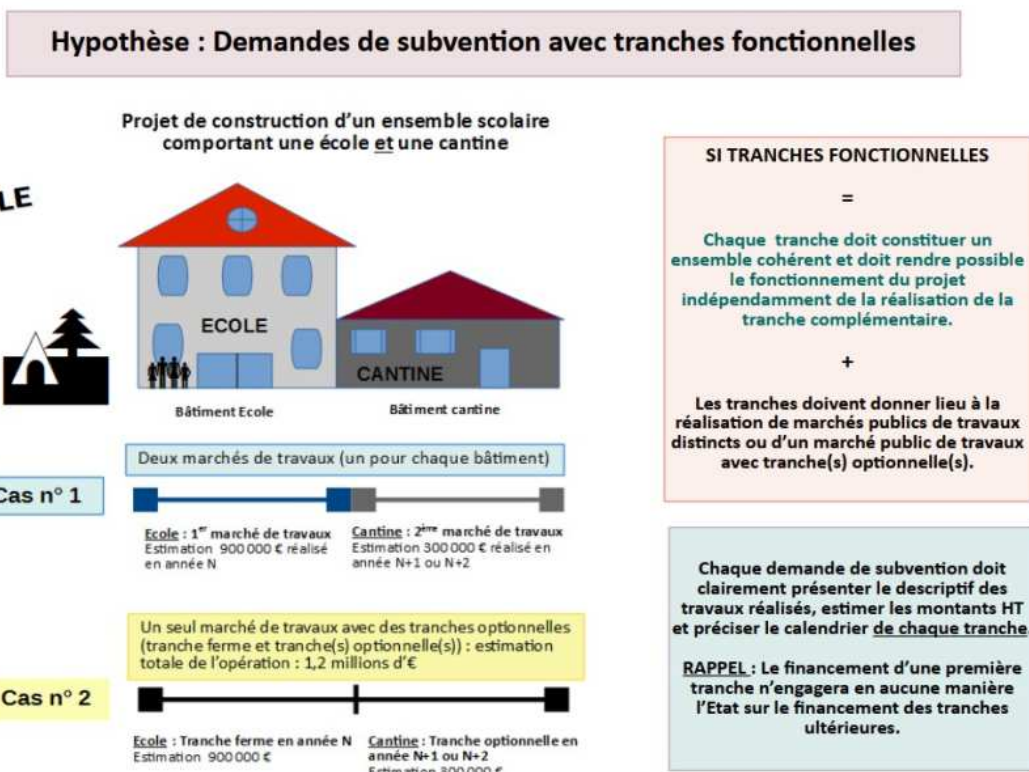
Hypothèse : Demandes de subvention avec tranches fonctionnelles

LE

Projet de construction d'un ensemble scolaire comportant une école et une cantine

ECOLE

CANTINE

Bâtiment Ecole

Bâtiment cantine

Deux marchés de travaux (un pour chaque bâtiment)

Cas n° 1

Ecole : 1$^{er}$ marché de travaux Estimation 900 000 € réalisé en année N

Cantine : 2$^{ème}$ marché de travaux Estimation 300 000 € réalisé en année N+1 ou N+2

Un seul marché de travaux avec des tranches optionnelles (tranche ferme et tranche(s) optionnelle(s)) : estimation totale de l'opération : 1,2 millions d'€

Cas n° 2

Ecole : Tranche ferme en année N Estimation 900 000 €

Cantine : Tranche optionnelle en année N+1 ou N+2 Estimation 300 000 €

SI TRANCHES FONCTIONNELLES

=

Chaque tranche doit constituer un ensemble cohérent et doit rendre possible le fonctionnement du projet indépendamment de la réalisation de la tranche complémentaire.

+

Les tranches doivent donner lieu à la réalisation de marchés publics de travaux distincts ou d'un marché public de travaux avec tranche(s) optionnelle(s).

Chaque demande de subvention doit clairement présenter le descriptif des travaux réalisés, estimer les montants HT et préciser le calendrier de chaque tranche

RAPPEL : Le financement d'une première tranche n'engagera en aucune manière l'Etat sur le financement des tranches ultérieures.